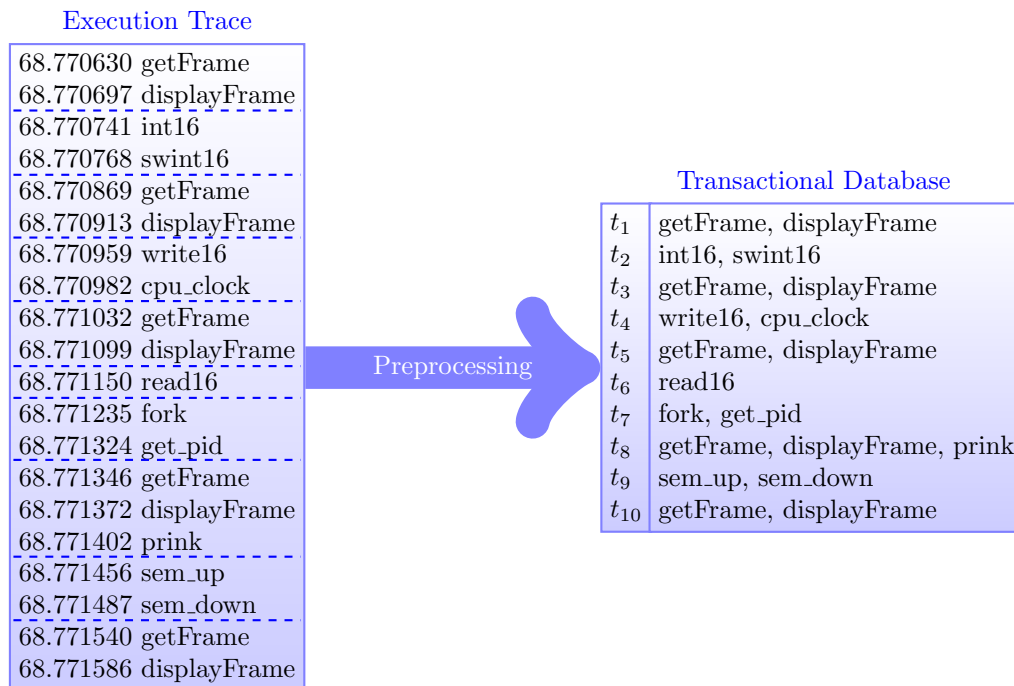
Execution Trace

68.770630 getFrame
68.770697 displayFrame
68.770741 int16
68.770768 swint16
68.770869 getFrame
68.770913 displayFrame
68.770959 write16
68.770982 cpu_clock
68.771032 getFrame
68.771099 displayFrame
68.771150 read16
68.771235 fork
68.771324 get_pid
68.771346 getFrame
68.771372 displayFrame
68.771402 prink
68.771456 sem_up
68.771487 sem_down
68.771540 getFrame
68.771586 displayFrame

Preprocessing

Transactional Database

| | |
|---|---|
| $t_1$ | getFrame, displayFrame |
| $t_2$ | int16, swint16 |
| $t_3$ | getFrame, displayFrame |
| $t_4$ | write16, cpu_clock |
| $t_5$ | getFrame, displayFrame |
| $t_6$ | read16 |
| $t_7$ | fork, get_pid |
| $t_8$ | getFrame, displayFrame, prink |
| $t_9$ | sem_up, sem_down |
| $t_{10}$ | getFrame, displayFrame |